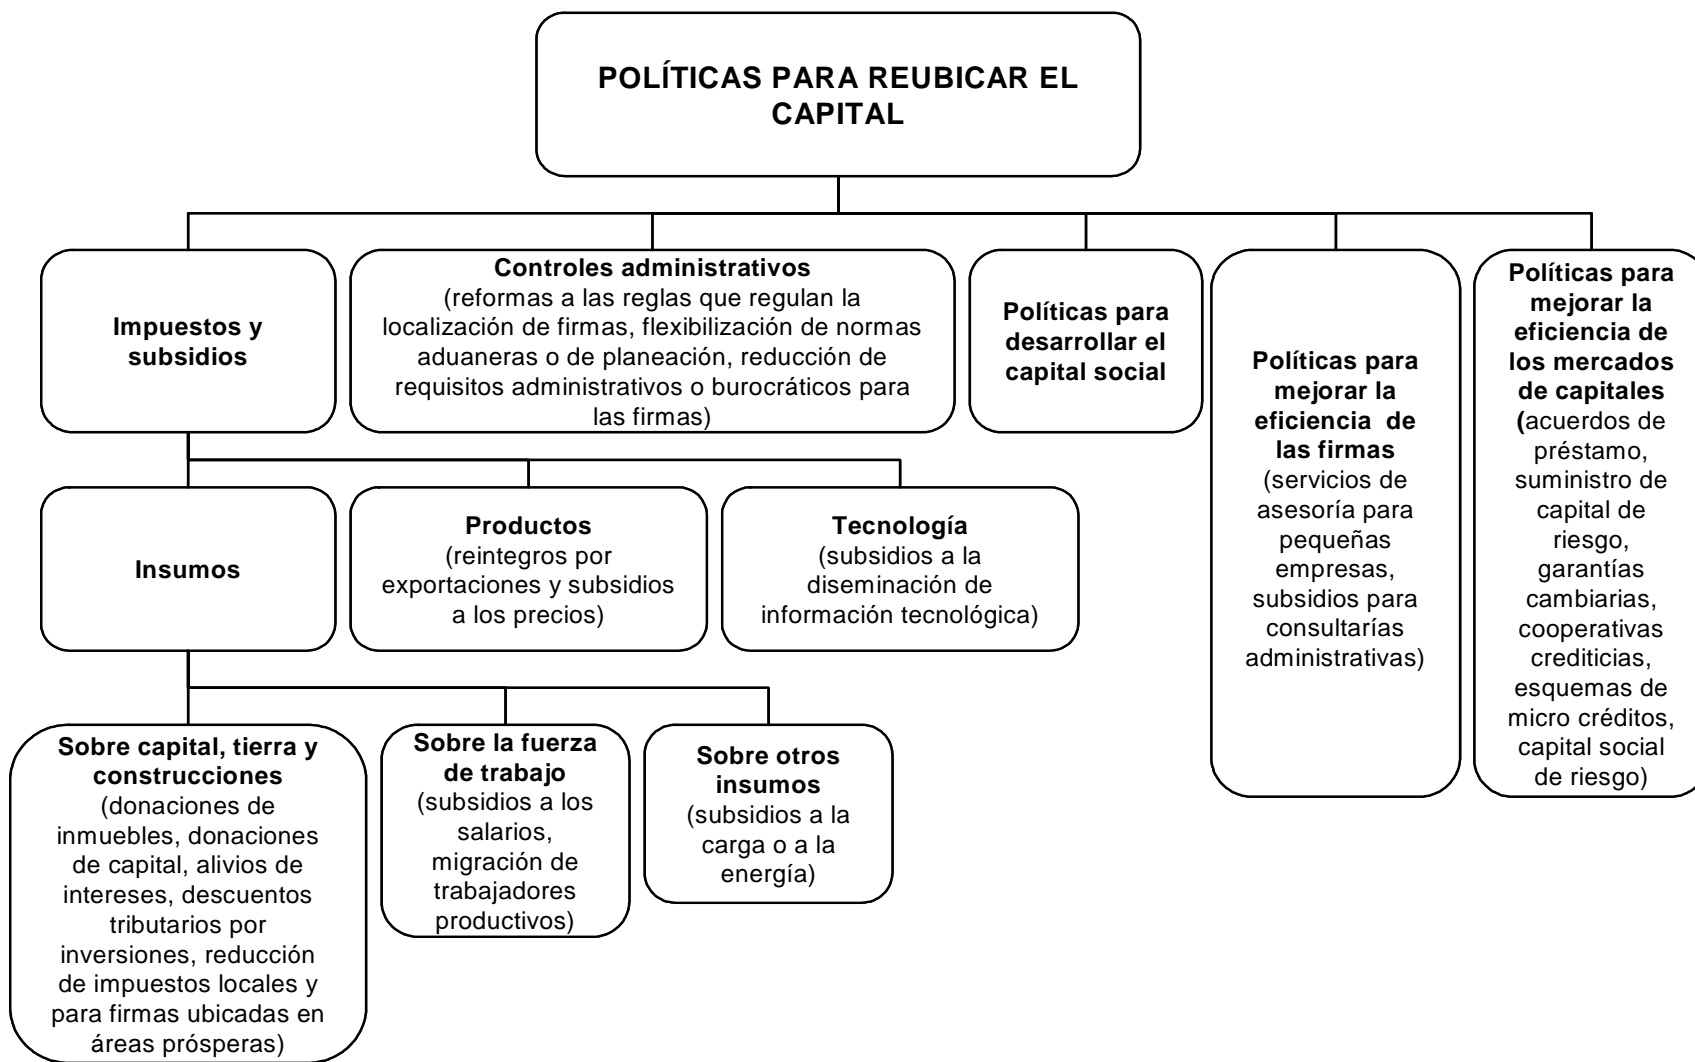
POLÍTICAS PARA REUBICAR EL CAPITAL

Impuestos y subsidios

Controles administrativos
(reformas a las reglas que regulan la localización de firmas, flexibilización de normas aduaneras o de planeación, reducción de requisitos administrativos o burocráticos para las firmas)

Políticas para desarrollar el capital social

Políticas para mejorar la eficiencia de las firmas
(servicios de asesoría para pequeñas empresas, subsidios para consultarías administrativas)

Políticas para mejorar la eficiencia de los mercados de capitales
(acuerdos de préstamo, suministro de capital de riesgo, garantías cambiarias, cooperativas crediticias, esquemas de micro créditos, capital social de riesgo)

Insumos

Productos
(reintegros por exportaciones y subsidios a los precios)

Tecnología
(subsidios a la diseminación de información tecnológica)

Sobre capital, tierra y construcciones
(donaciones de inmuebles, donaciones de capital, alivios de intereses, descuentos tributarios por inversiones, reducción de impuestos locales y para firmas ubicadas en áreas prósperas)

Sobre la fuerza de trabajo
(subsidios a los salarios, migración de trabajadores productivos)

Sobre otros insumos
(subsidios a la carga o a la energía)